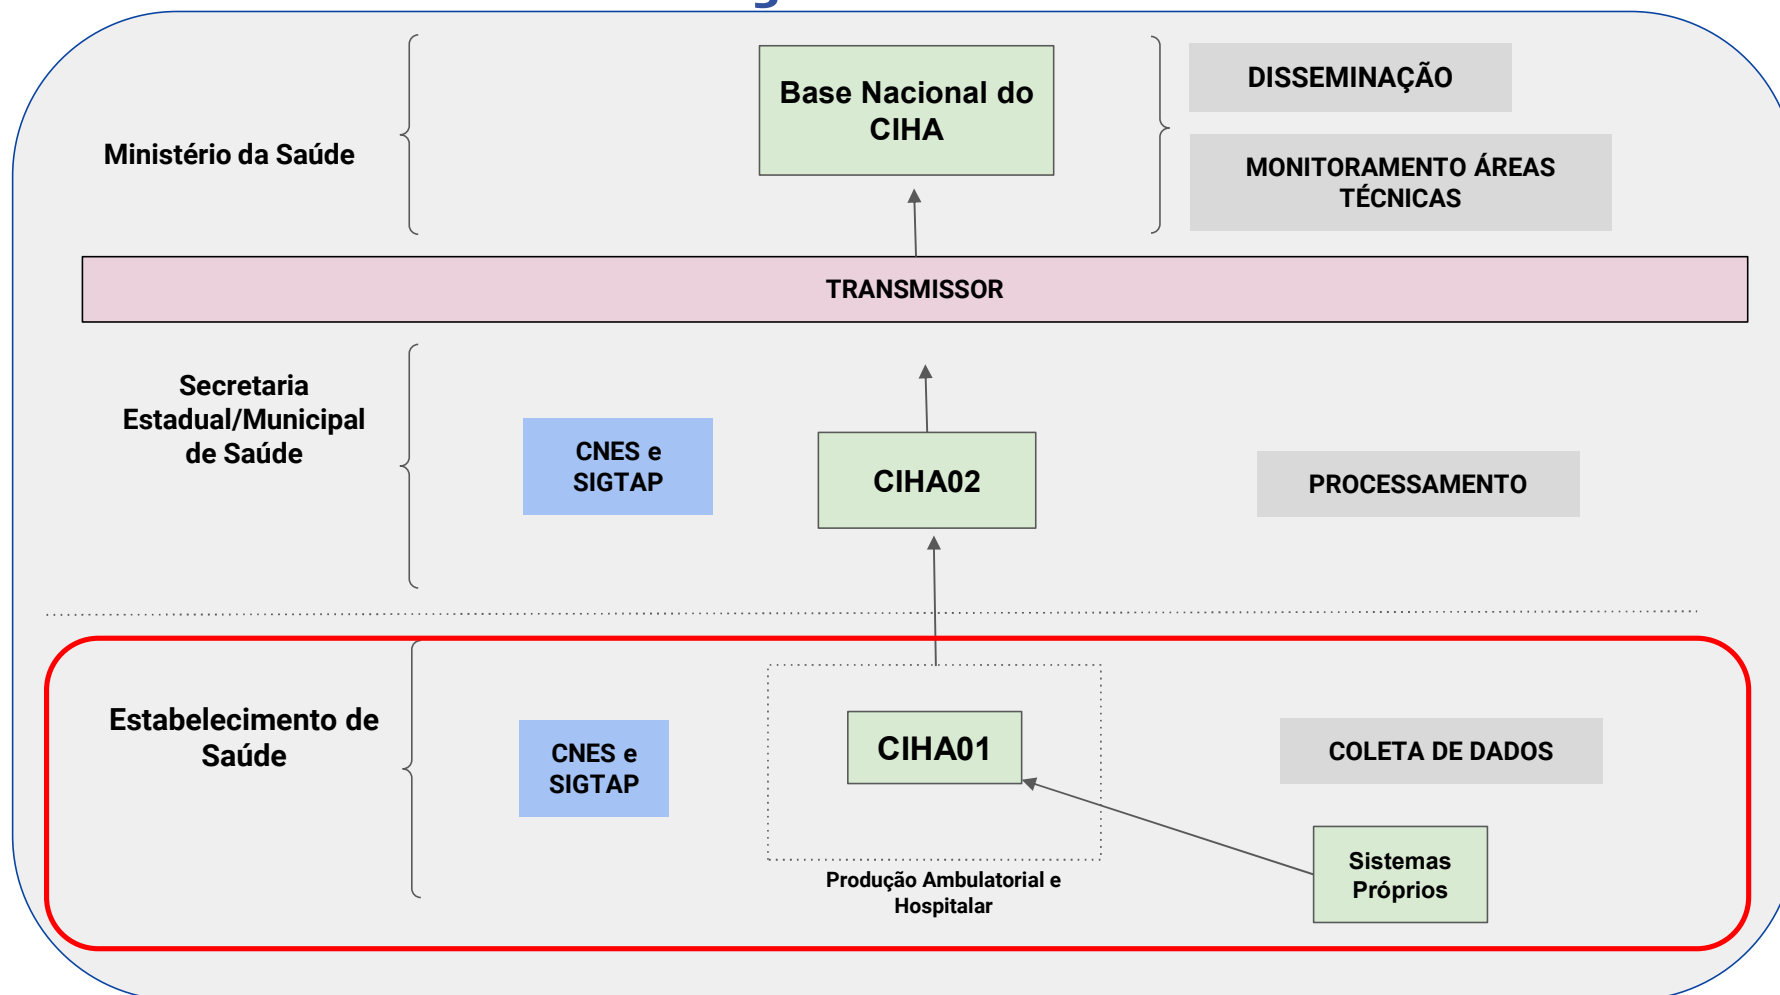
Ministério da Saúde

Base Nacional do CIHA

DISSEMINAÇÃO

MONITORAMENTO ÁREAS TÉCNICAS

TRANSMISSOR

Secretaria Estadual/Municipal de Saúde

CNES e SIGTAP

CIHA02

PROCESSAMENTO

Estabelecimento de Saúde

CNES e SIGTAP

CIHA01

COLETA DE DADOS

Produção Ambulatorial e Hospitalar

Sistemas Próprios